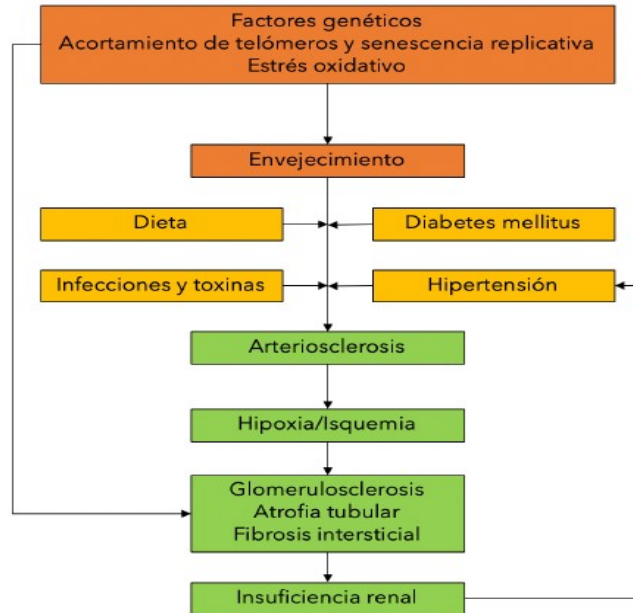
Factores genéticos
Acortamiento de telómeros y senescencia replicativa
Estrés oxidativo

Envejecimiento

Dieta

Diabetes mellitus

Infecciones y toxinas

Hipertensión

Arteriosclerosis

Hipoxia/Isquemia

Glomerulosclerosis
Atrofia tubular
Fibrosis intersticial

Insuficiencia renal